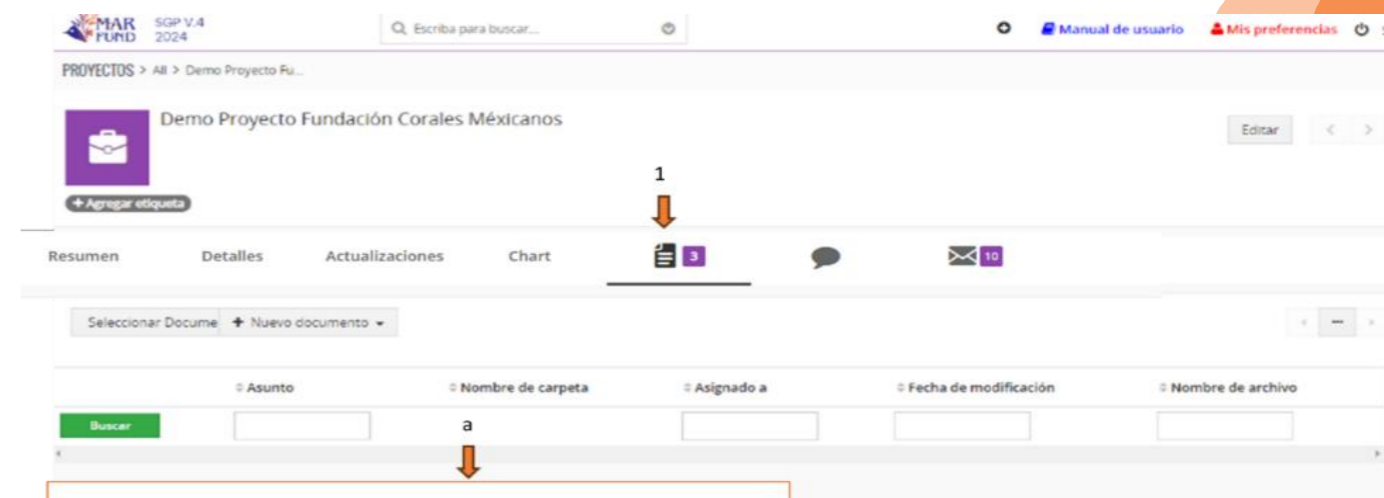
MAR FUND SGP V.4 2024

Escriba para buscar...

Manual de usuario Mis preferencias

PROYECTOS > All > Demo Proyecto Fu...

Demo Proyecto Fundación Corales Méxicanos

Editar

+ Agregar etiqueta

1

Resumen Detalles Actualizaciones Chart 3 10

Seleccionar Docume + Nuevo documento

| | Asunto | Nombre de carpeta | Asignado a | Fecha de modificación | Nombre de archivo |
|---|---|---|---|---|---|
| Buscar | | a | | | |